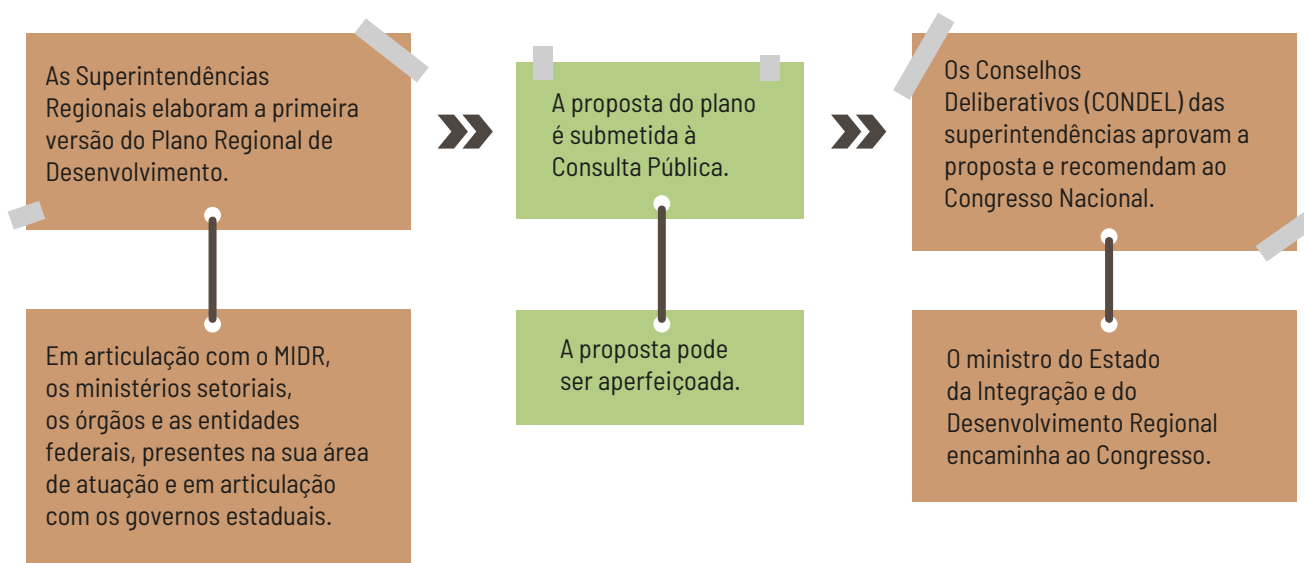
As Superintendências Regionais elaboram a primeira versão do Plano Regional de Desenvolvimento.

Em articulação com o MIDR, os ministérios setoriais, os órgãos e as entidades federais, presentes na sua área de atuação e em articulação com os governos estaduais.

A proposta do plano é submetida à Consulta Pública.

A proposta pode ser aperfeiçoada.

Os Conselhos Deliberativos (CONDEL) das superintendências aprovam a proposta e recomendam ao Congresso Nacional.

O ministro do Estado da Integração e do Desenvolvimento Regional encaminha ao Congresso.